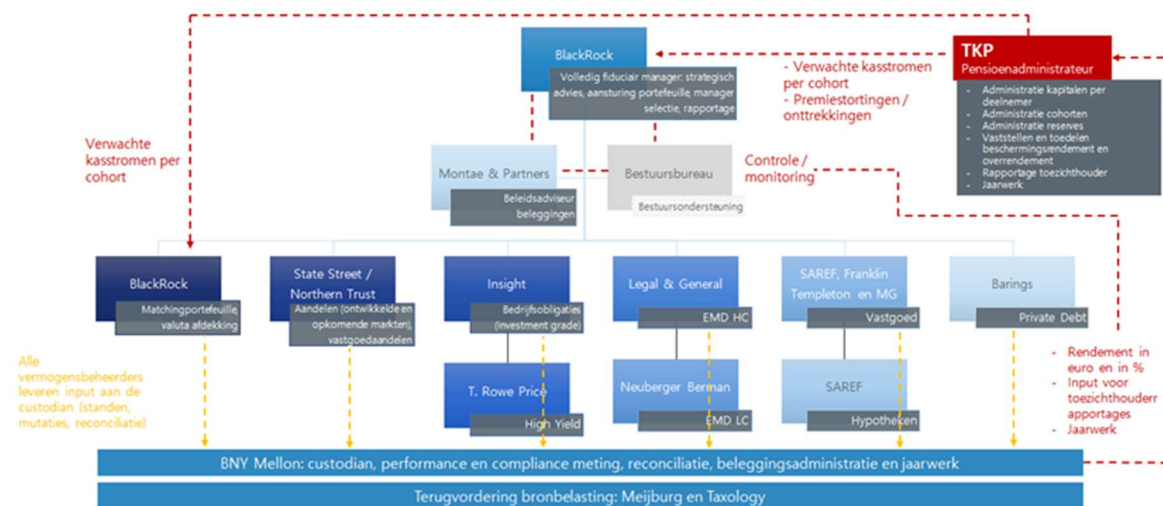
BlackRock

Volledig fiduciair manager: strategisch advies, aansturing portefeuille, manager selectie, rapportage

- Verwachte kasstromen per cohort
- Premiestortingen / onttrekkingen

TKP
Pensioenadministrateur

- Administratie kapitalen per deelnemer
- Administratie cohorten
- Administratie reserves
- Vaststellen en toedelen beschermingsrendement en overrendement
- Rapportage toezichthouder
- Jaarwerk

Verwachte kasstromen per cohort

Montae & Partners

Beleidsadviseur beleggingen

Bestuursbureau

Bestuursondersteuning

Controle / monitoring

BlackRock

Matchingportefeuille, valuta afdekking

State Street / Northern Trust

Aandelen (ontwikkelde en opkomende markten), vastgoedaandelen

Insight

Bedrijfsobligaties (investment grade)

T. Rowe Price

High Yield

Legal & General

EMD HC

Neuberger Berman

EMD LC

SAREF, Franklin Templeton en MG

Vastgoed

SAREF

Hypotheken

Barings

Private Debt

Alle vermogensbeheerders leveren input aan de custodian (standen, mutaties, reconciliatie)

- Rendement in euro en in %
- Input voor toezichthouderr apportages
- Jaarwerk

BNY Mellon: custodian, performance en compliance meting, reconciliatie, beleggingsadministratie en jaarwerk

Terugvordering bronbelasting: Meijburg en Taxology